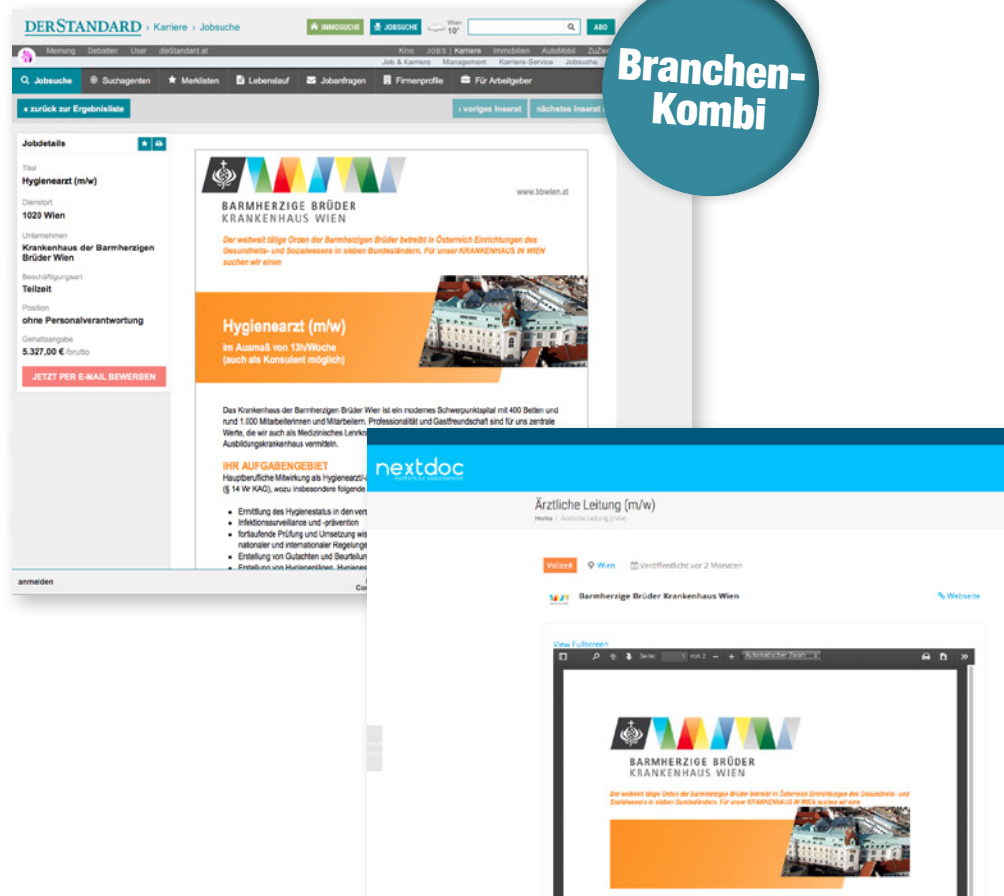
DERSTANDARD › Karriere › Jobsuche

IMMOSUCHE JOBSUCHE Wien 10° ABO

Meinung Debatten User dieStandard.at Kino JOBS | Karriere Immobilien AutoMobil ZuZ
Job & Karriere Management Karriere-Service Jobsuche

Jobsuche Suchagenten Merklisten Lebenslauf Jobanfragen Firmenprofile Für Arbeitgeber

« zurück zur Ergebnisliste

‹ voriges Inserat nächstes Inserat

Branchen-Kombi

Jobdetails

Titel
Hygienearzt (m/w)

Dienstort
1020 Wien

Unternehmen
Krankenhaus der Barmherzigen Brüder Wien

Beschäftigungsart
Teilzeit

Position
ohne Personalverantwortung

Gehaltsangabe
5.327,00 € /brutto

JETZT PER E-MAIL BEWERBEN

anmelden

BARMHERZIGE BRÜDER
KRANKENHAUS WIEN

www.bbwien.at

Der weltweit tätige Orden der Barmherzigen Brüder betreibt in Österreich Einrichtungen des Gesundheits- und Sozialwesens in sieben Bundesländern. Für unser KRANKENHAUS IN WIEN suchen wir einen

Hygienearzt (m/w)
im Ausmaß von 13h/Woche
(auch als Konsulent möglich)

Das Krankenhaus der Barmherzigen Brüder Wien ist ein modernes Schwerpunktspital mit 400 Betten und rund 1.000 Mitarbeiterinnen und Mitarbeitern. Professionalität und Gastfreundschaft sind für uns zentrale Werte, die wir auch als Medizinisches Lehrkr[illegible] Ausbildungskrankenhaus vermitteln.

IHR AUFGABENGEBIET
Hauptberufliche Mitwirkung als Hygienearzt/-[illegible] (§ 14 Wr KAG), wozu insbesondere folgende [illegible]

• Ermittlung des Hygienestatus in den ver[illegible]
• Infektionssurveillance und -prävention
• fortlaufende Prüfung und Umsetzung wis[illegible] nationaler und internationaler Regelunge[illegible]
• Erstellung von Gutachten und Beurteilun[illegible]
• Erstellung von Hygienerichtlinien, Hygienep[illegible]

nextdoc

Ärztliche Leitung (m/w)
Home / Ärztliche Leitung (m/w)

Vollzeit Wien Veröffentlicht vor 2 Monaten

Barmherzige Brüder Krankenhaus Wien

Webseite

View Fullscreen

Seite: 1 von 2 Automatischer Zoom

BARMHERZIGE BRÜDER
KRANKENHAUS WIEN

Der weltweit tätige Orden der Barmherzigen Brüder betreibt in Österreich Einrichtungen des Gesundheits- und Sozialwesens in sieben Bundesländern. Für unser KRANKENHAUS IN WIEN suchen wir eine